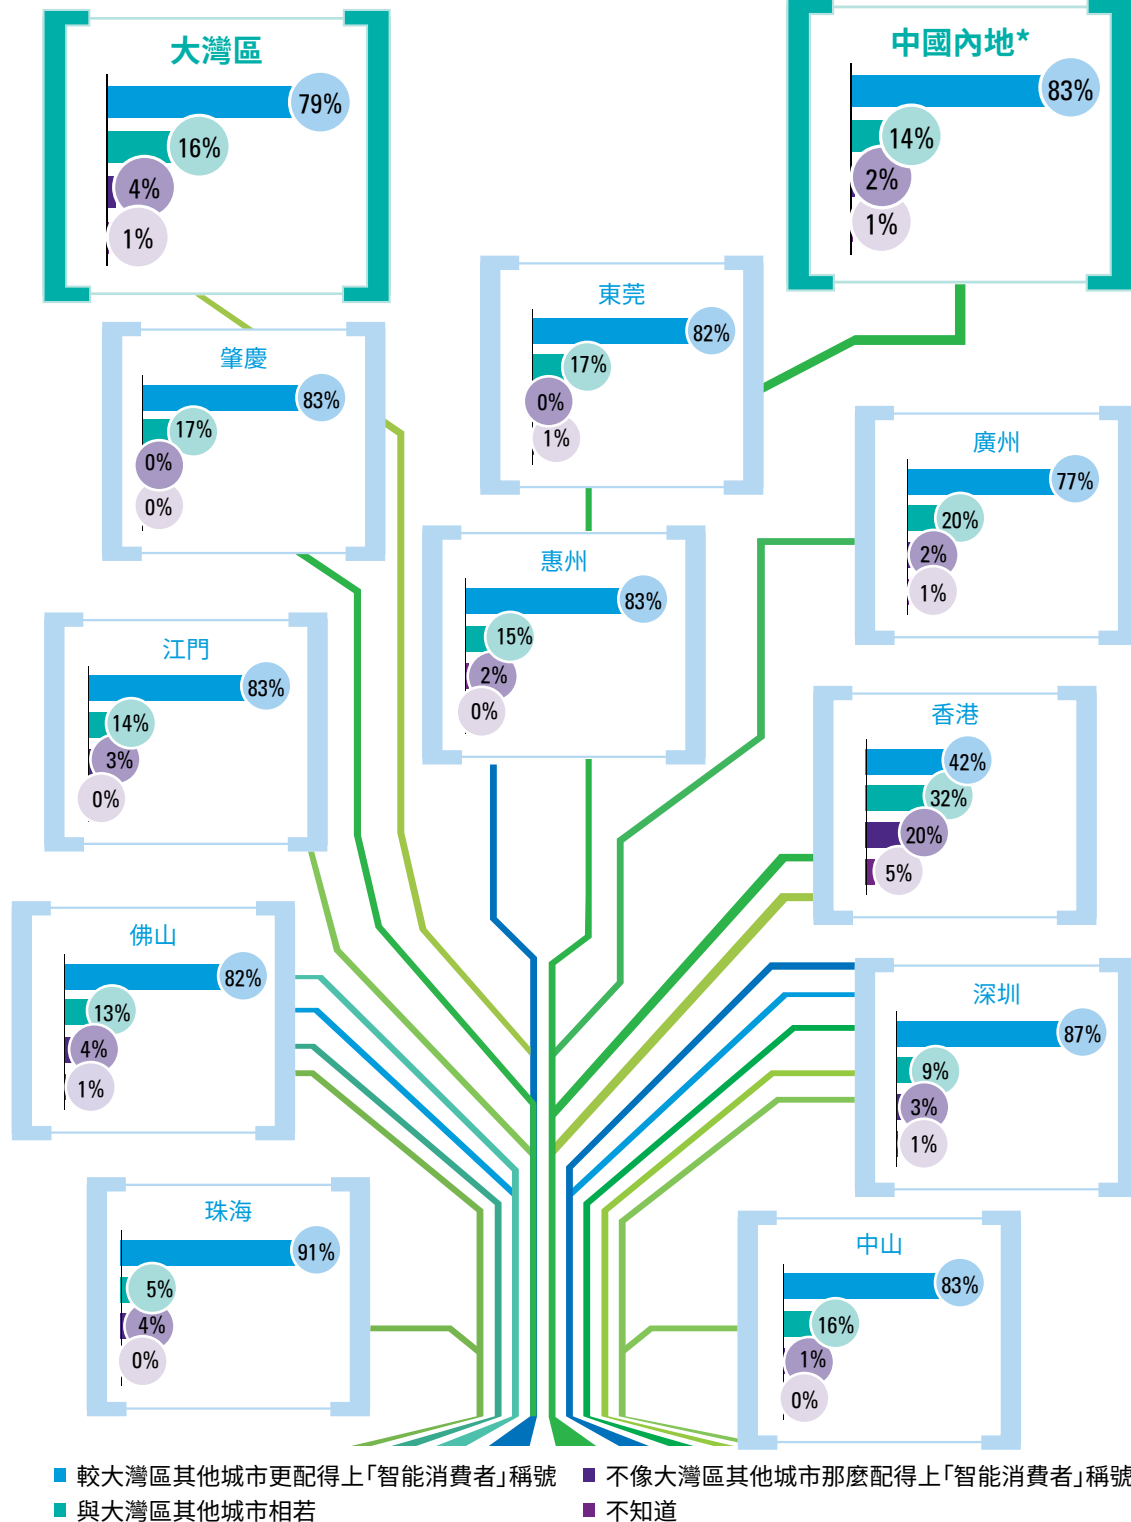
大灣區
79%
16%
4%
1%

中國內地*
83%
14%
2%
1%

東莞
82%
17%
0%
1%

肇慶
83%
17%
0%
0%

廣州
77%
20%
2%
1%

惠州
83%
15%
2%
0%

江門
83%
14%
3%
0%

香港
42%
32%
20%
5%

佛山
82%
13%
4%
1%

深圳
87%
9%
3%
1%

珠海
91%
5%
4%
0%

中山
83%
16%
1%
0%

較大灣區其他城市更配得上「智能消費者」稱號
不像大灣區其他城市那麼配得上「智能消費者」稱號
與大灣區其他城市相若
不知道